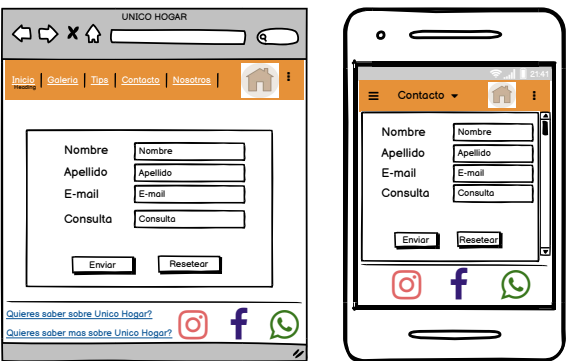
UNICO HOGAR

Inicio
Heading
Galeria | Tips | Contacto | Nosotros

Nombre Nombre
Apellido Apellido
E-mail E-mail
Consulta Consulta

Enviar Resetear

Quieres saber sobre Unico Hogar?
Quieres saber mas sobre Unico Hogar?

21:41

Contacto

Nombre Nombre
Apellido Apellido
E-mail E-mail
Consulta Consulta

Enviar Resetear